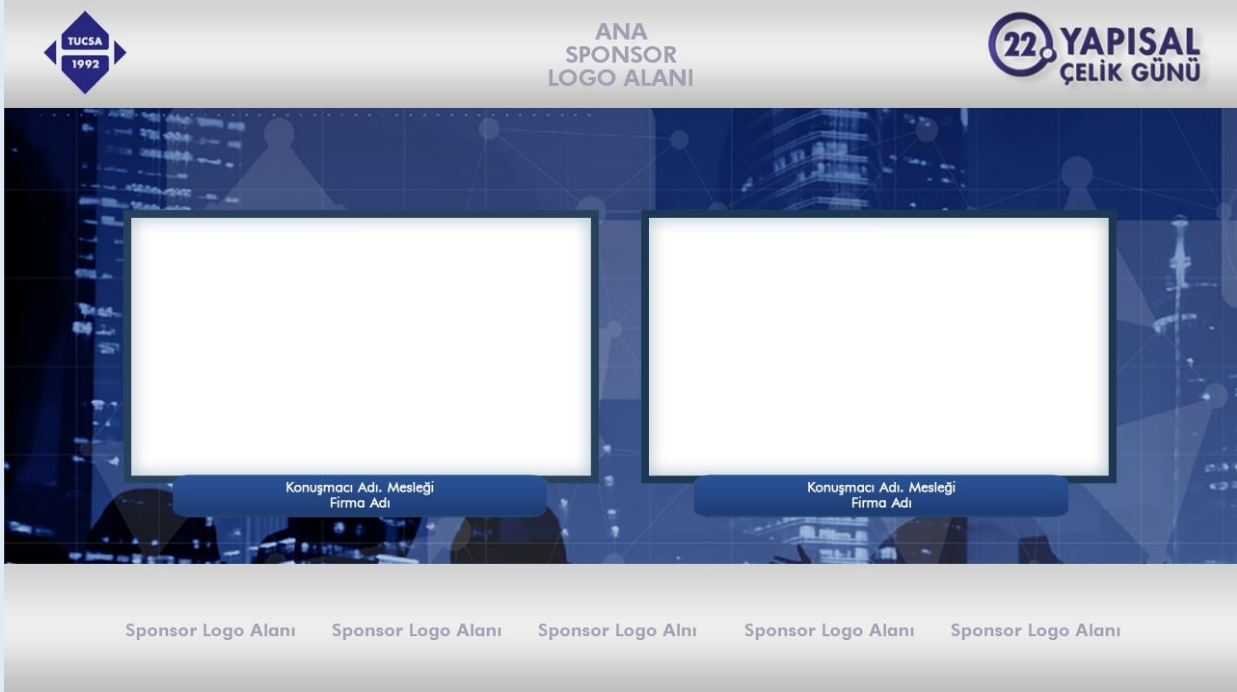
TUCSA
1992

ANA
SPONSOR
LOGO ALANI

22. YAPISAL
ÇELİK GÜNÜ

Konuşmacı Adı. Mesleği
Firma Adı

Konuşmacı Adı. Mesleği
Firma Adı

Sponsor Logo Alanı   Sponsor Logo Alanı   Sponsor Logo Alnı   Sponsor Logo Alanı   Sponsor Logo Alanı